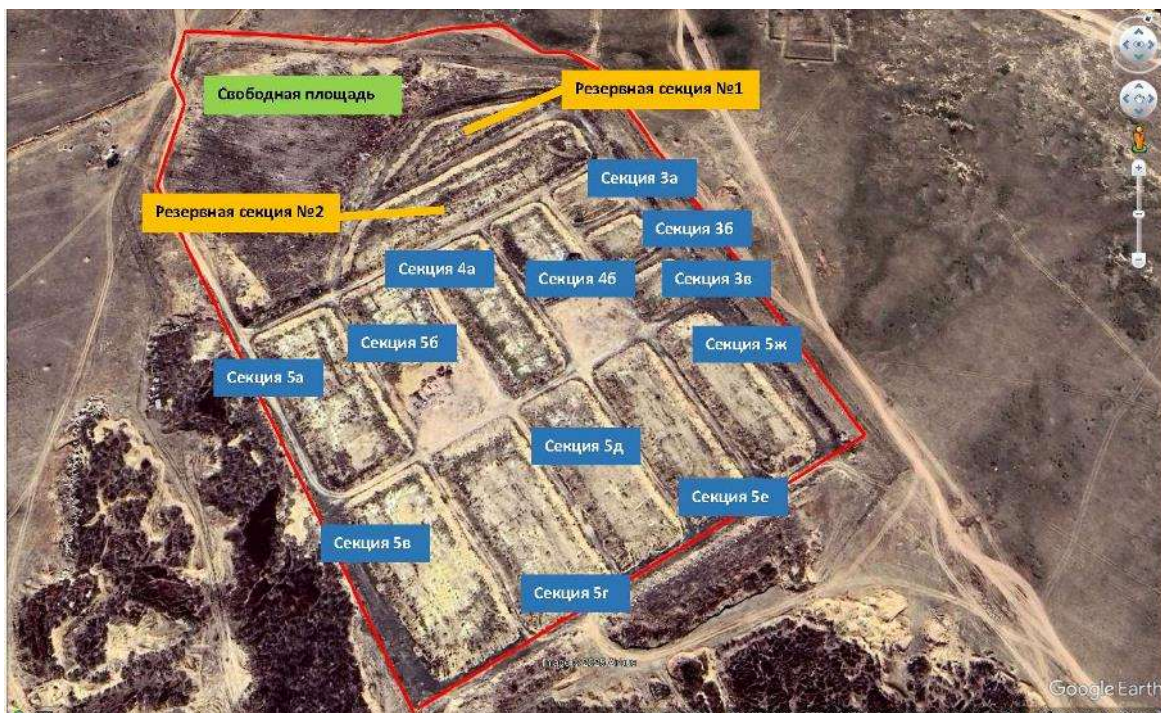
Свободная площадь

Резервная секция №1

Резервная секция №2

Секция 3а

Секция 3б

Секция 4а

Секция 4б

Секция 3в

Секция 5б

Секция 5ж

Секция 5а

Секция 5д

Секция 5е

Секция 5в

Секция 5г

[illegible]

Google Earth